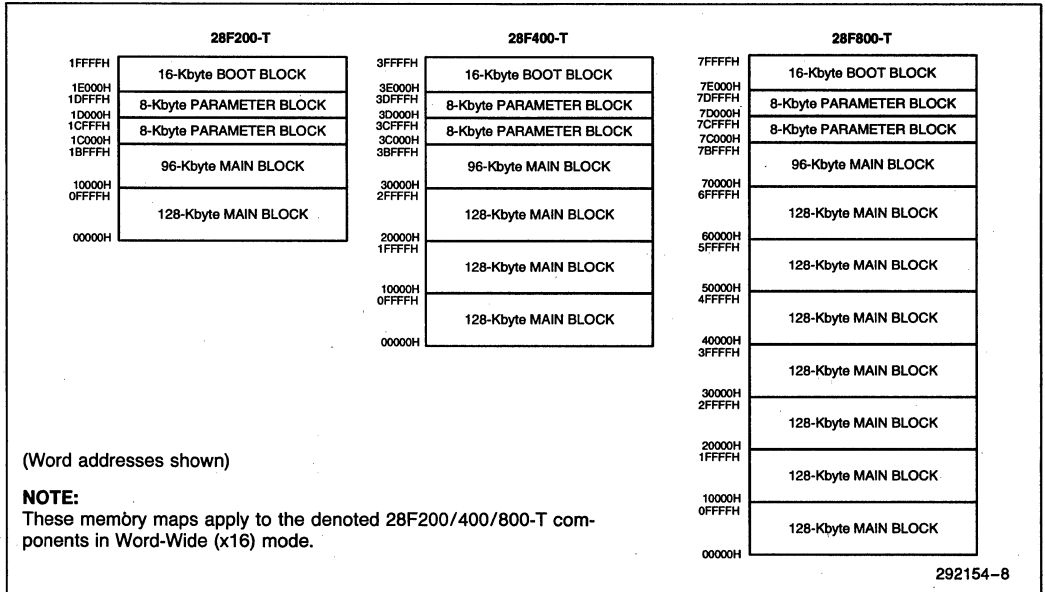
28F200-T

1FFFFH
16-Kbyte BOOT BLOCK
1E000H
1DFFFH
8-Kbyte PARAMETER BLOCK
1D000H
1CFFFH
8-Kbyte PARAMETER BLOCK
1C000H
1BFFFH
96-Kbyte MAIN BLOCK
10000H
0FFFFH
128-Kbyte MAIN BLOCK
00000H

28F400-T

3FFFFH
16-Kbyte BOOT BLOCK
3E000H
3DFFFH
8-Kbyte PARAMETER BLOCK
3D000H
3CFFFH
8-Kbyte PARAMETER BLOCK
3C000H
3BFFFH
96-Kbyte MAIN BLOCK
30000H
2FFFFH
128-Kbyte MAIN BLOCK
20000H
1FFFFH
128-Kbyte MAIN BLOCK
10000H
0FFFFH
128-Kbyte MAIN BLOCK
00000H

28F800-T

7FFFFH
16-Kbyte BOOT BLOCK
7E000H
7DFFFH
8-Kbyte PARAMETER BLOCK
7D000H
7CFFFH
8-Kbyte PARAMETER BLOCK
7C000H
7BFFFH
96-Kbyte MAIN BLOCK
70000H
6FFFFH
128-Kbyte MAIN BLOCK
60000H
5FFFFH
128-Kbyte MAIN BLOCK
50000H
4FFFFH
128-Kbyte MAIN BLOCK
40000H
3FFFFH
128-Kbyte MAIN BLOCK
30000H
2FFFFH
128-Kbyte MAIN BLOCK
20000H
1FFFFH
128-Kbyte MAIN BLOCK
10000H
0FFFFH
128-Kbyte MAIN BLOCK
00000H

(Word addresses shown)

NOTE:
These memory maps apply to the denoted 28F200/400/800-T components in Word-Wide (x16) mode.

292154–8